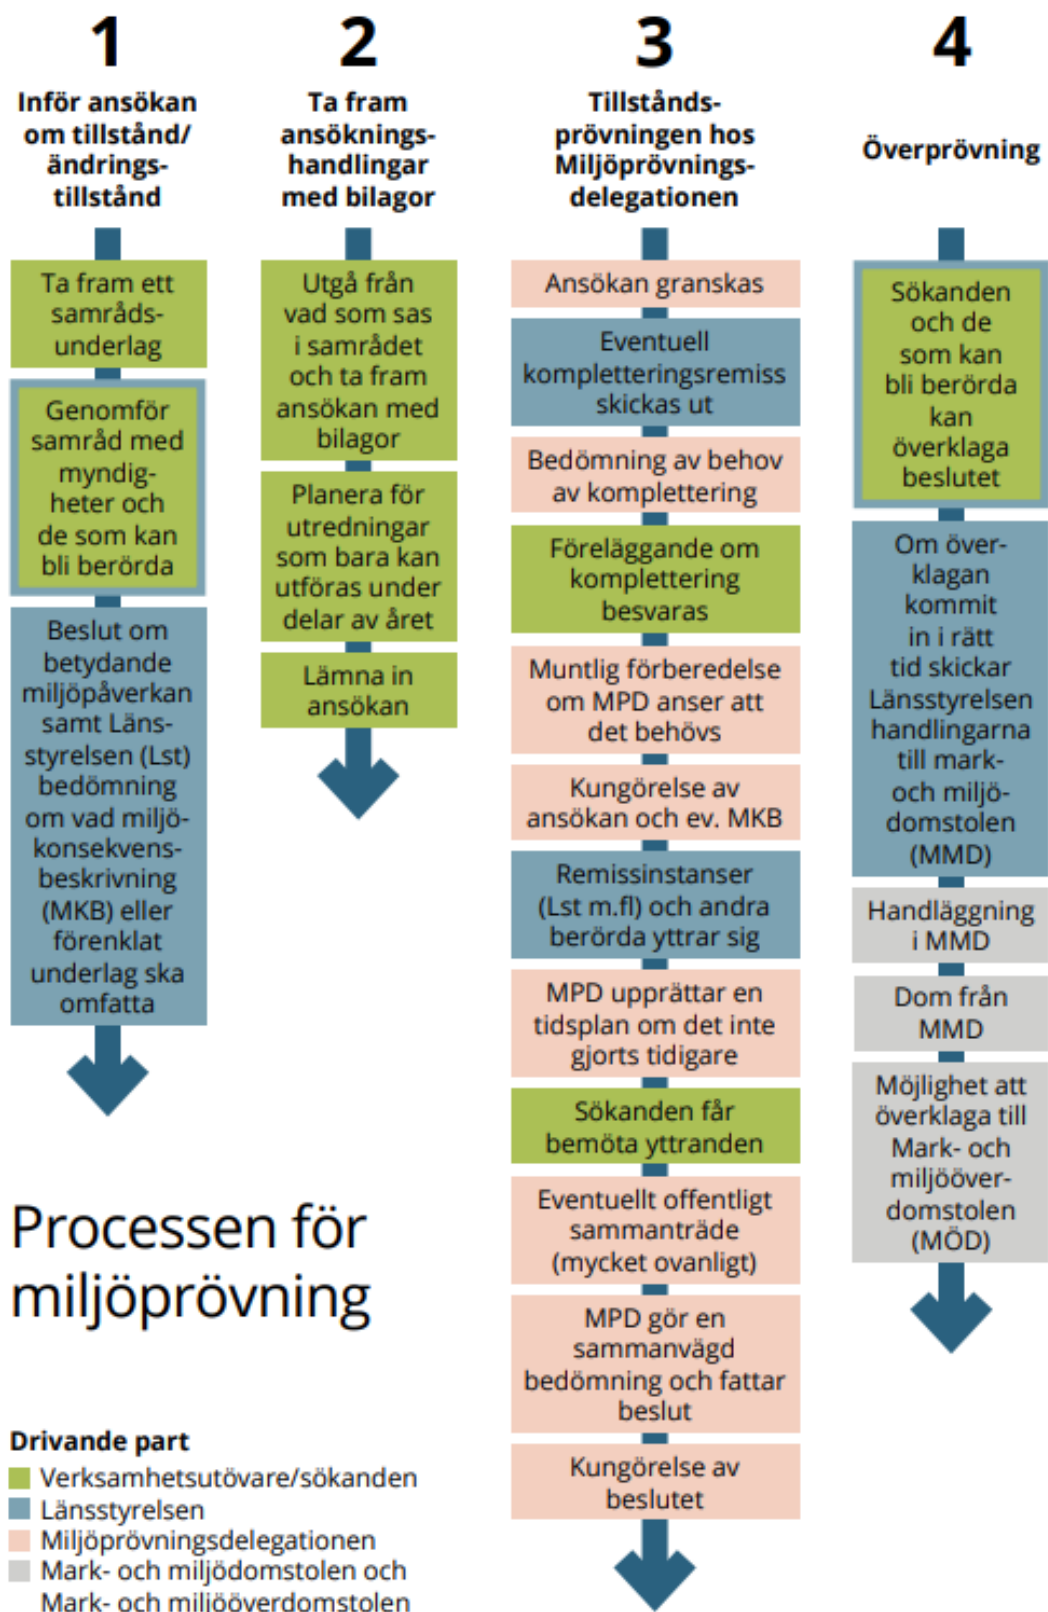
1

Inför ansökan om tillstånd/ändringstillstånd

Ta fram ett samrådsunderlag

Genomför samråd med myndigheter och de som kan bli berörda

Beslut om betydande miljöpåverkan samt Länsstyrelsen (Lst) bedömning om vad miljökonsekvensbeskrivning (MKB) eller förenklat underlag ska omfatta

2

Ta fram ansökningshandlingar med bilagor

Utgå från vad som sas i samrådet och ta fram ansökan med bilagor

Planera för utredningar som bara kan utföras under delar av året

Lämna in ansökan

3

Tillståndsprövningen hos Miljöprövningsdelegationen

Ansökan granskas

Eventuell kompletteringsremiss skickas ut

Bedömning av behov av komplettering

Föreläggande om komplettering besvaras

Muntlig förberedelse om MPD anser att det behövs

Kungörelse av ansökan och ev. MKB

Remissinstanser (Lst m.fl) och andra berörda yttrar sig

MPD upprättar en tidsplan om det inte gjorts tidigare

Sökanden får bemöta yttranden

Eventuellt offentligt sammanträde (mycket ovanligt)

MPD gör en sammanvägd bedömning och fattar beslut

Kungörelse av beslutet

4

Överprövning

Sökanden och de som kan bli berörda kan överklaga beslutet

Om överklagan kommit in i rätt tid skickar Länsstyrelsen handlingarna till mark- och miljödomstolen (MMD)

Handläggning i MMD

Dom från MMD

Möjlighet att överklaga till Mark- och miljööverdomstolen (MÖD)

Processen för miljöprövning

Drivande part
Verksamhetsutövare/sökanden
Länsstyrelsen
Miljöprövningsdelegationen
Mark- och miljödomstolen och Mark- och miljööverdomstolen